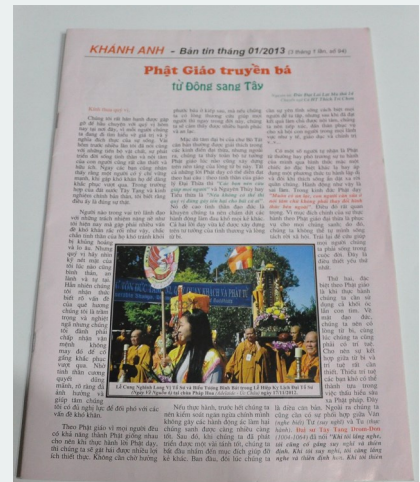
KHÁNH ANH - Bản tin tháng 01/2013 (3 tháng 1 lần, số 84)

Phật Giáo truyền bá từ Đông sang Tây

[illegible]

Lễ Cung Nghinh Lung Vị Xá Lợi và Biểu Tượng Hình Bồ tượng Lễ Hiệp Kỵ Lịch Đại Tổ Sư (Ngày Vị Nguyên tại tại chùa Pháp Hoa (Marseille - Pháp) ngày 17/11/2012.

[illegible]